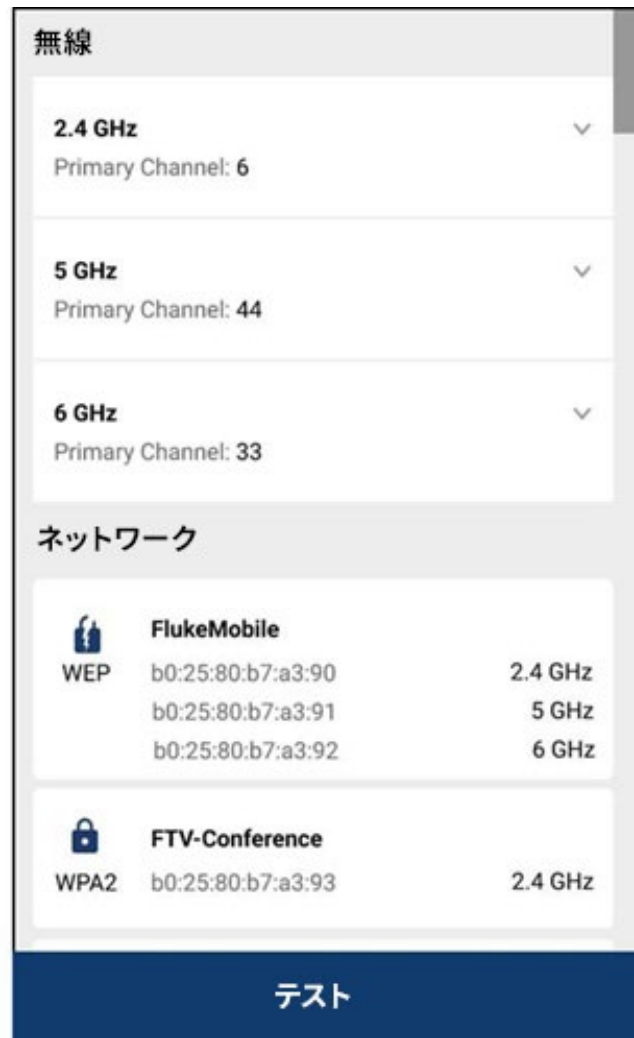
無線

2.4 GHz
Primary Channel: 6

5 GHz
Primary Channel: 44

6 GHz
Primary Channel: 33

ネットワーク

FlukeMobile
WEP b0:25:80:b7:a3:90 2.4 GHz
b0:25:80:b7:a3:91 5 GHz
b0:25:80:b7:a3:92 6 GHz

FTV-Conference
WPA2 b0:25:80:b7:a3:93 2.4 GHz

テスト